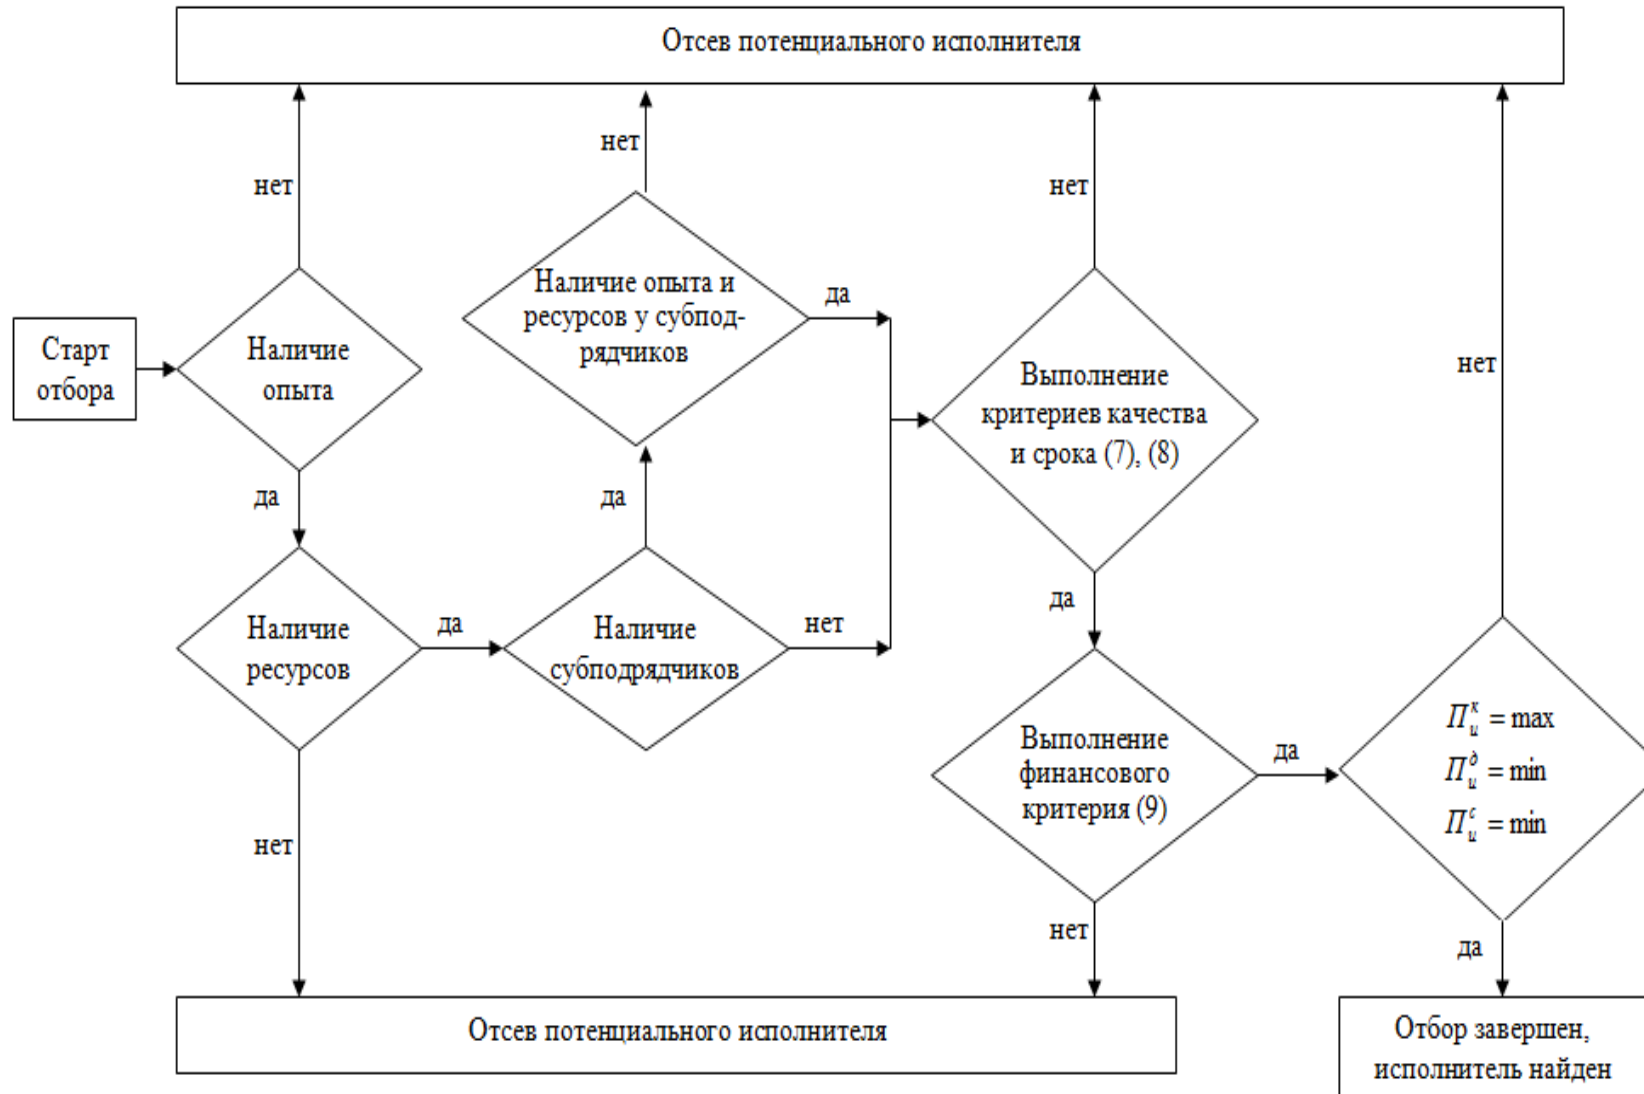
Отсев потенциального исполнителя

нет

нет

нет

нет

Старт отбора

Наличие опыта

Наличие опыта и ресурсов у субподрядчиков

да

Выполнение критериев качества и срока (7), (8)

да

да

да

Наличие ресурсов

да

Наличие субподрядчиков

нет

Выполнение финансового критерия (9)

да

$П_и^к = \max$
$П_и^д = \min$
$П_и^с = \min$

нет

нет

да

Отсев потенциального исполнителя

Отбор завершен, исполнитель найден